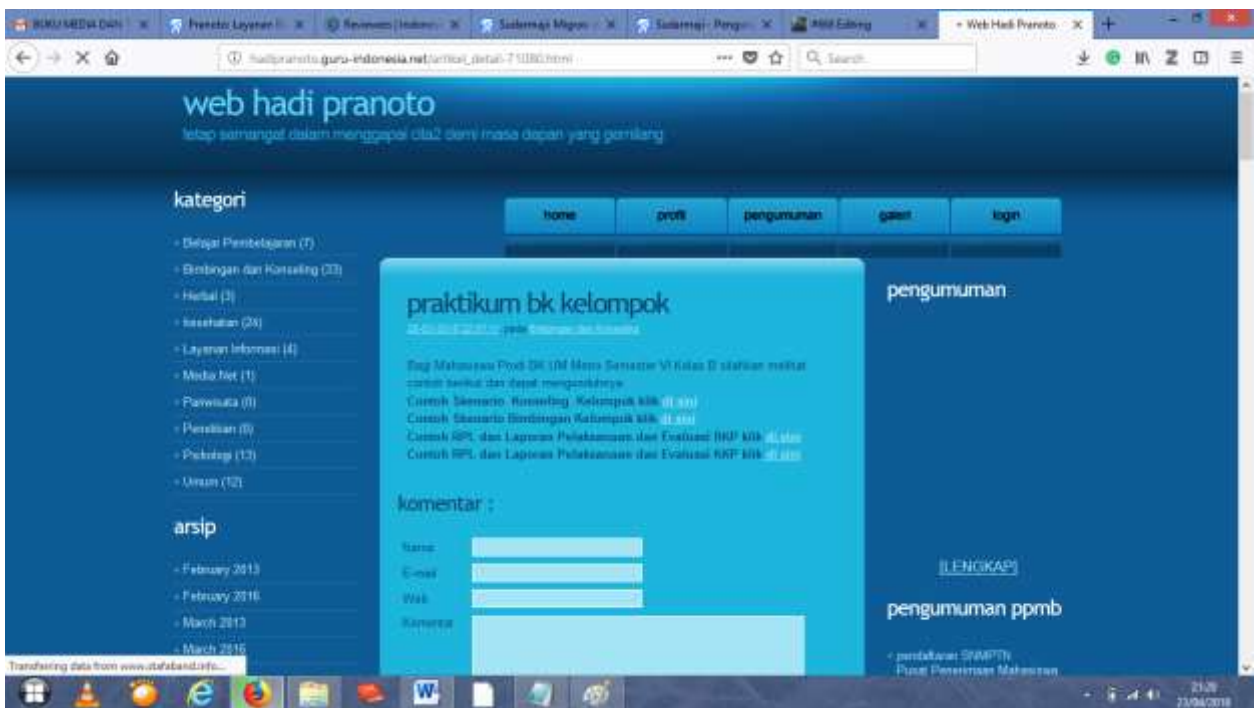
BUKU MEDIA DAN | Pranoto Layanan | Reviewers | Indones | Sudarmaji Mogun | Sudarmaji - Pengu | AMA Editing | Web Hadi Pranoto

hadipranoto.guru-indonesia.net/artikel_detail-71080.html

Search

web hadi pranoto

tetap semangat dalam menggapai cita2 demi masa depan yang gemilang

kategori

- Belajar Pembelajaran (7)
- Bimbingan dan Konseling (33)
- Herbal (3)
- kesehatan (24)
- Layanan Informasi (4)
- Media Net (1)
- Pariwisata (6)
- Penelitian (6)
- Psikologi (13)
- Umum (12)

arsip

- February 2013
- February 2016
- March 2013
- March 2016

home | profil | pengumuman | galeri | login

praktikum bk kelompok

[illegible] pada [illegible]

Bagi Mahasiswa Prodi BK UM Metro Semester VI Kelas B silahkan melihat contoh berikut dan dapat mengembangkannya
Contoh Skenario Konseling Kelompok klik di sini
Contoh Skenario Bimbingan Kelompok klik di sini
Contoh RPL dan Laporan Pelaksanaan dan Evaluasi BKP klik di sini
Contoh RPL dan Laporan Pelaksanaan dan Evaluasi KKP klik di sini

komentar :

Nama
E-mail
Web
Komentar

pengumuman

[LENGKAP]

pengumuman ppmb

- pendaftaran SNMPTN
Pusat Penerimaan Mahasiswa

Transferring data from www.statsband.info...

21:26
23/04/2018